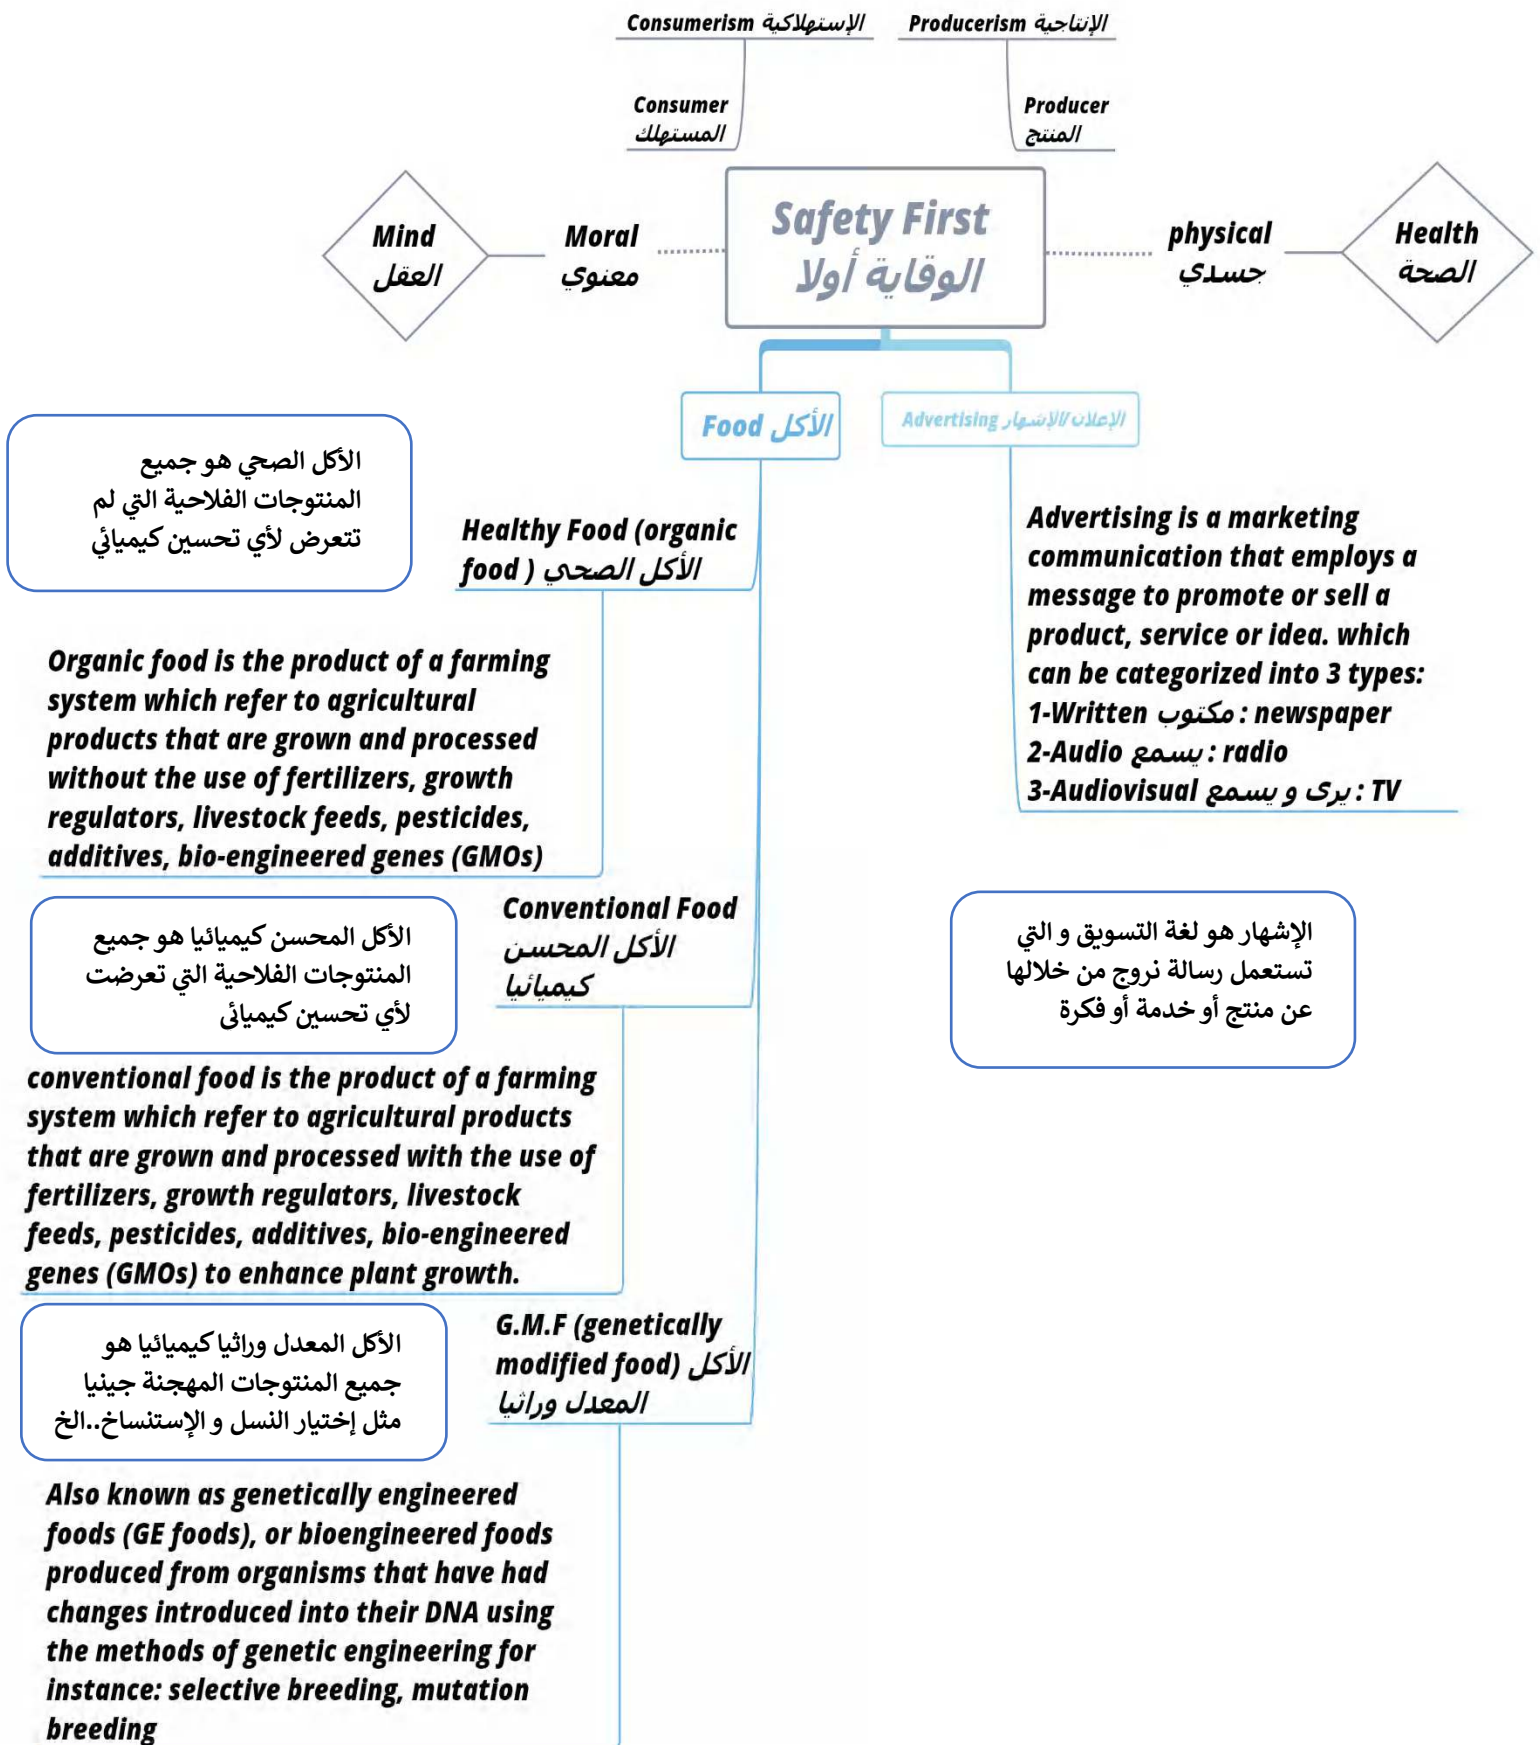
Consumerism الإستهلاكية

Producerism الإنتاجية

Consumer المستهلك

Producer المنتج

Mind العقل

Moral معنوي

Safety First الوقاية أولا

physical جسدي

Health الصحة

Food الأكل

Advertising الإعلان/الإشهار

الأكل الصحي هو جميع المنتوجات الفلاحية التي لم تتعرض لأي تحسين كيميائي

Healthy Food (organic food ) الأكل الصحي

Advertising is a marketing communication that employs a message to promote or sell a product, service or idea. which can be categorized into 3 types:
1-Written مكتوب : newspaper
2-Audio يسمع : radio
3-Audiovisual يرى و يسمع : TV

Organic food is the product of a farming system which refer to agricultural products that are grown and processed without the use of fertilizers, growth regulators, livestock feeds, pesticides, additives, bio-engineered genes (GMOs)

Conventional Food الأكل المحسن كيميائيا

الأكل المحسن كيميائيا هو جميع المنتوجات الفلاحية التي تعرضت لأي تحسين كيميائي

الإشهار هو لغة التسويق و التي تستعمل رسالة نروج من خلالها عن منتج أو خدمة أو فكرة

conventional food is the product of a farming system which refer to agricultural products that are grown and processed with the use of fertilizers, growth regulators, livestock feeds, pesticides, additives, bio-engineered genes (GMOs) to enhance plant growth.

الأكل المعدل وراثيا كيميائيا هو جميع المنتوجات المهجنة جينيا مثل إختيار النسل و الإستنساخ..الخ

G.M.F (genetically modified food) الأكل المعدل وراثيا

Also known as genetically engineered foods (GE foods), or bioengineered foods produced from organisms that have had changes introduced into their DNA using the methods of genetic engineering for instance: selective breeding, mutation breeding